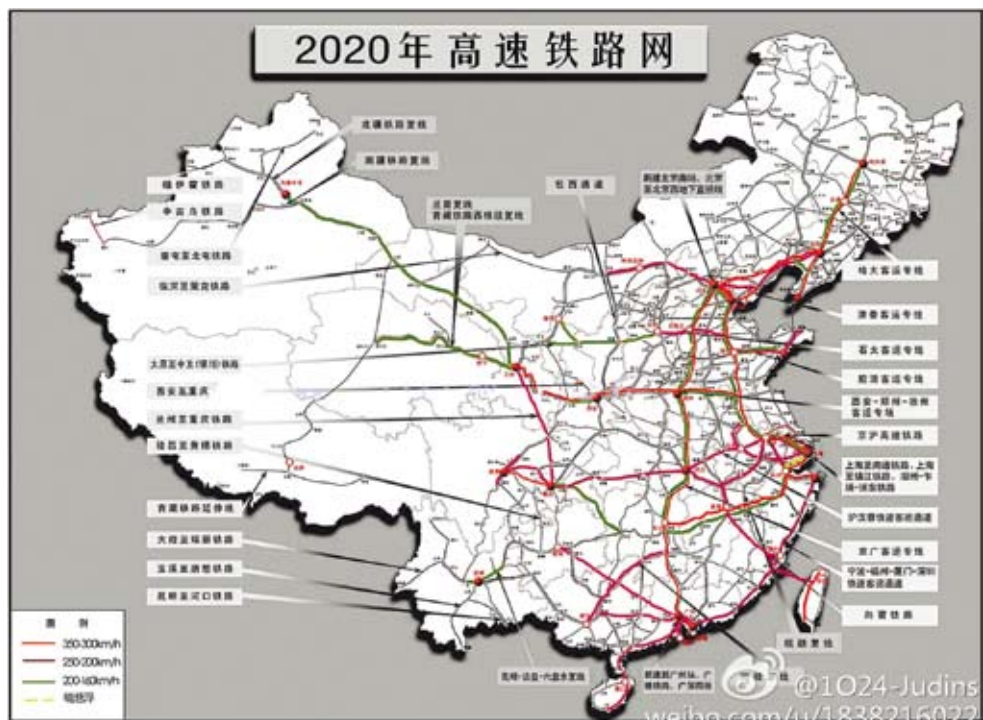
2020年高速铁路网

哈大客运专线

津秦客运专线

石太客运专线

胶济客运专线

西安-郑州-徐州客运专线

京沪高速铁路

京广客运专线

向莆铁路

图例

350-300km/h

250-200km/h

200-160km/h

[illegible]

@1O24-Judins
weibo.com/u/1838216022